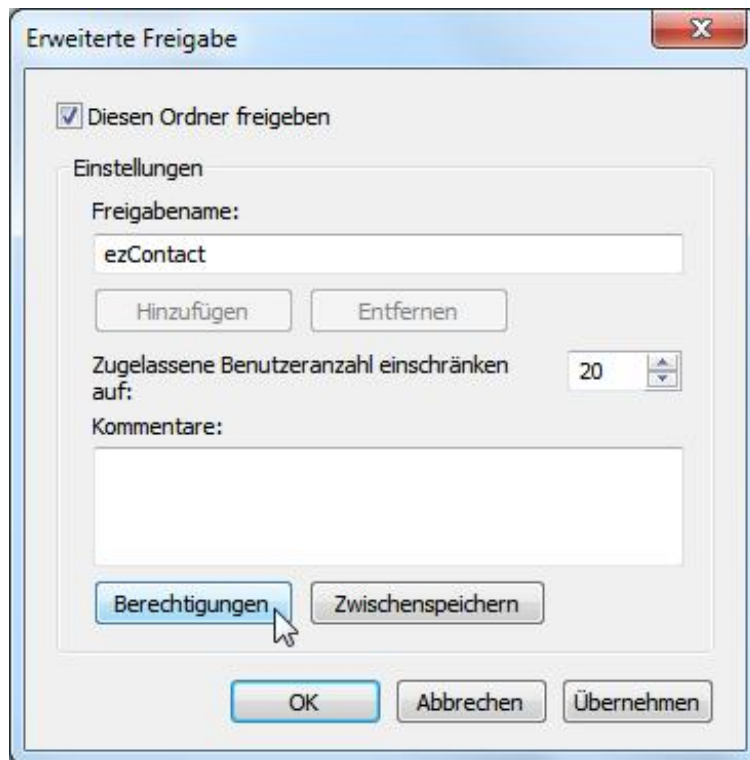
Erweiterte Freigabe

Diesen Ordner freigeben

Einstellungen

Freigabename:

ezContact

Hinzufügen

Entfernen

Zugelassene Benutzeranzahl einschränken auf:

20

Kommentare:

Berechtigungen

Zwischenspeichern

OK

Abbrechen

Übernehmen